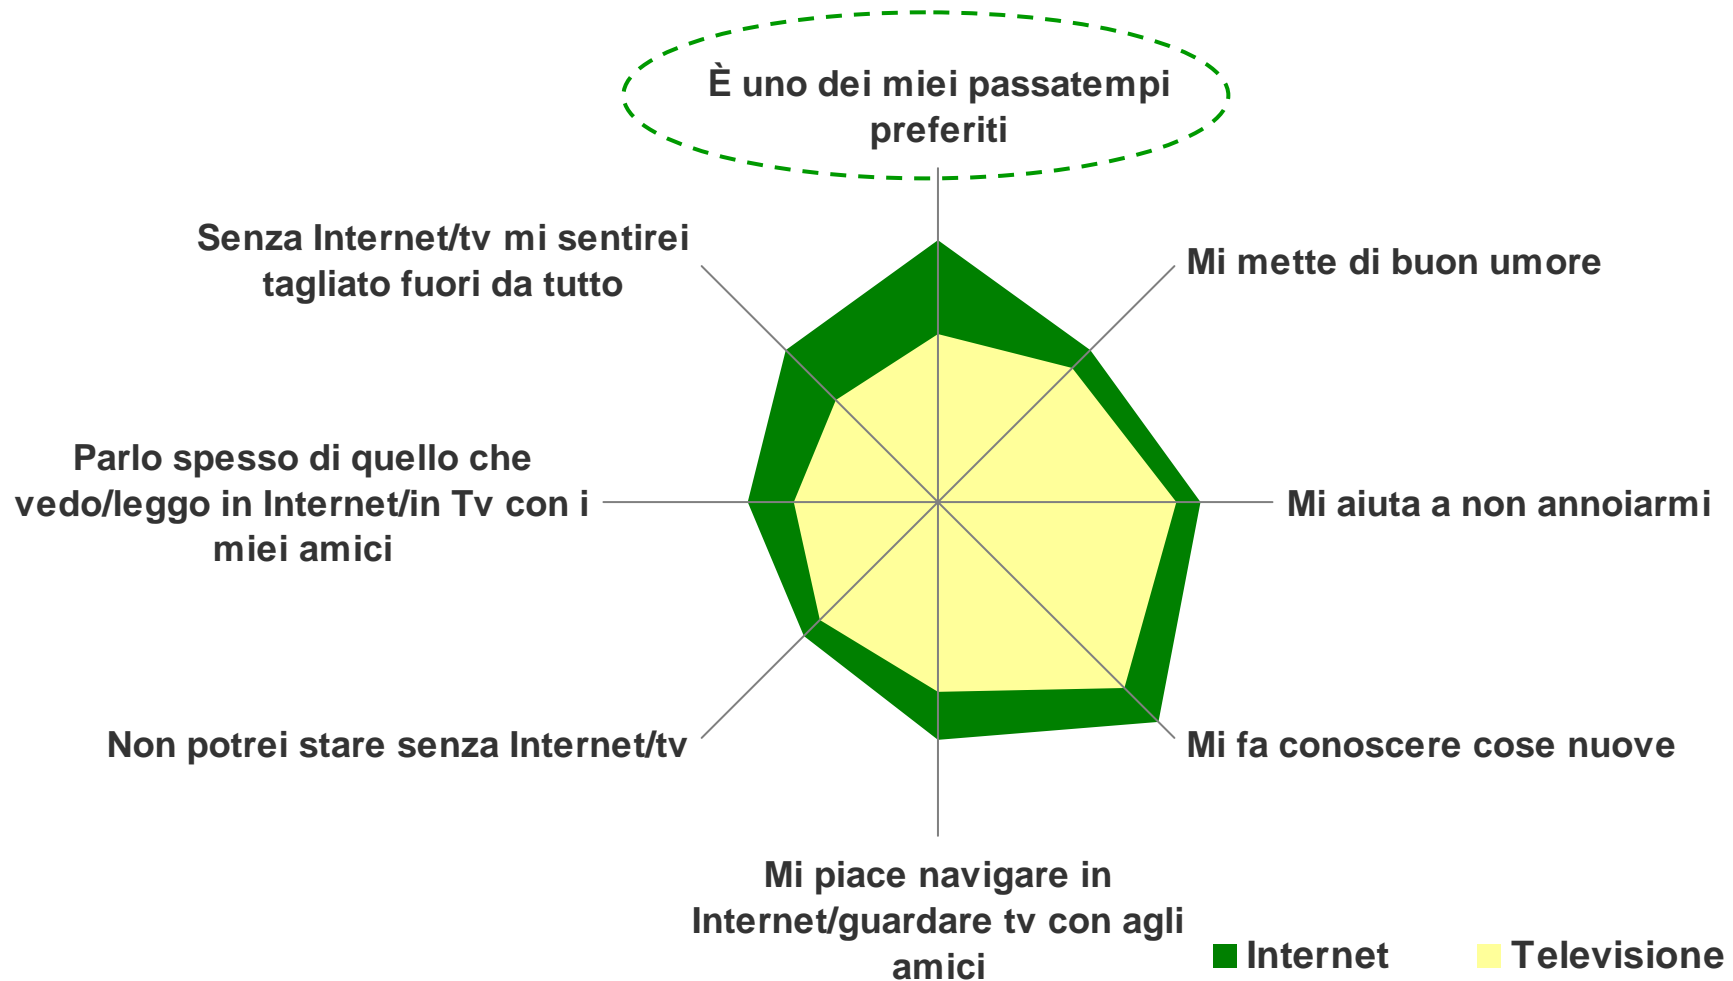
È uno dei miei passatempi preferiti

Senza Internet/tv mi sentirei tagliato fuori da tutto

Mi mette di buon umore

Parlo spesso di quello che vedo/leggo in Internet/in Tv con i miei amici

Mi aiuta a non annoiarmi

Non potrei stare senza Internet/tv

Mi fa conoscere cose nuove

Mi piace navigare in Internet/guardare tv con agli amici

Internet

Televisione